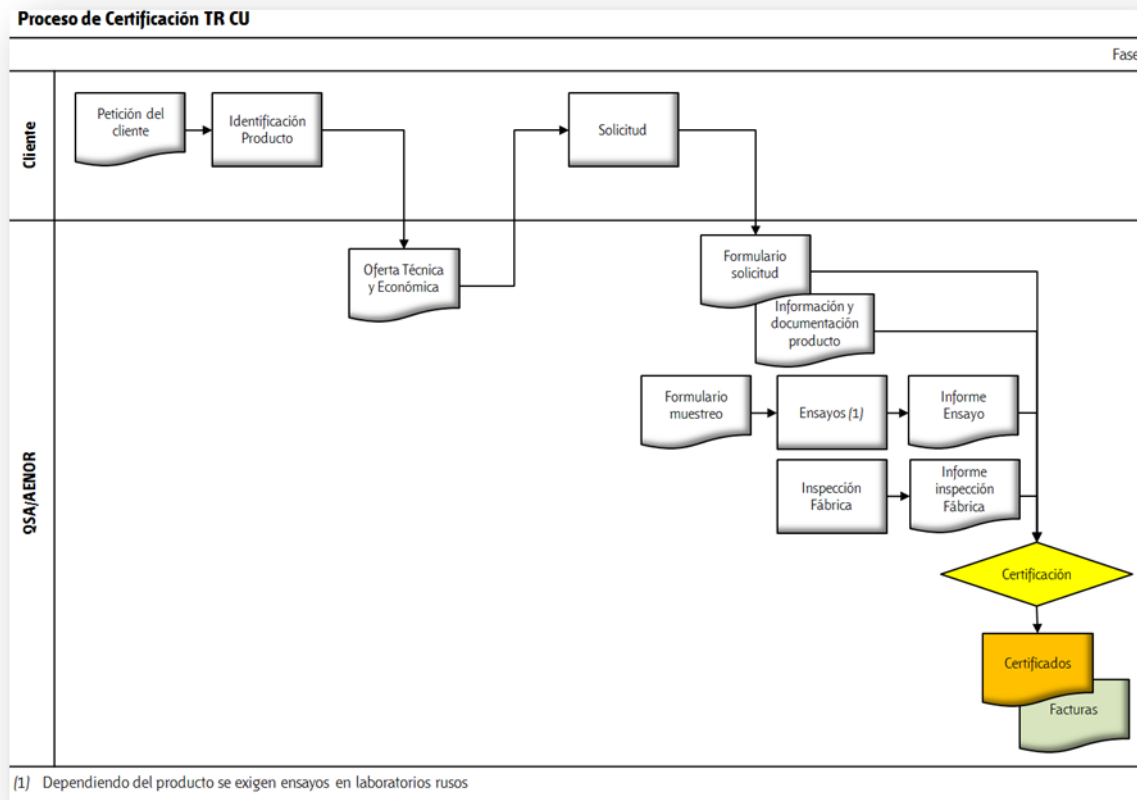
Proceso de Certificación TR CU

Fase

Cliente

Petición del cliente

Identificación Producto

Solicitud

QSA/AENOR

Oferta Técnica y Económica

Formulario solicitud

Información y documentación producto

Formulario muestreo

Ensayos (1)

Informe Ensayo

Inspección Fábrica

Informe inspección Fábrica

Certificación

Certificados

Facturas

(1) Dependiendo del producto se exigen ensayos en laboratorios rusos